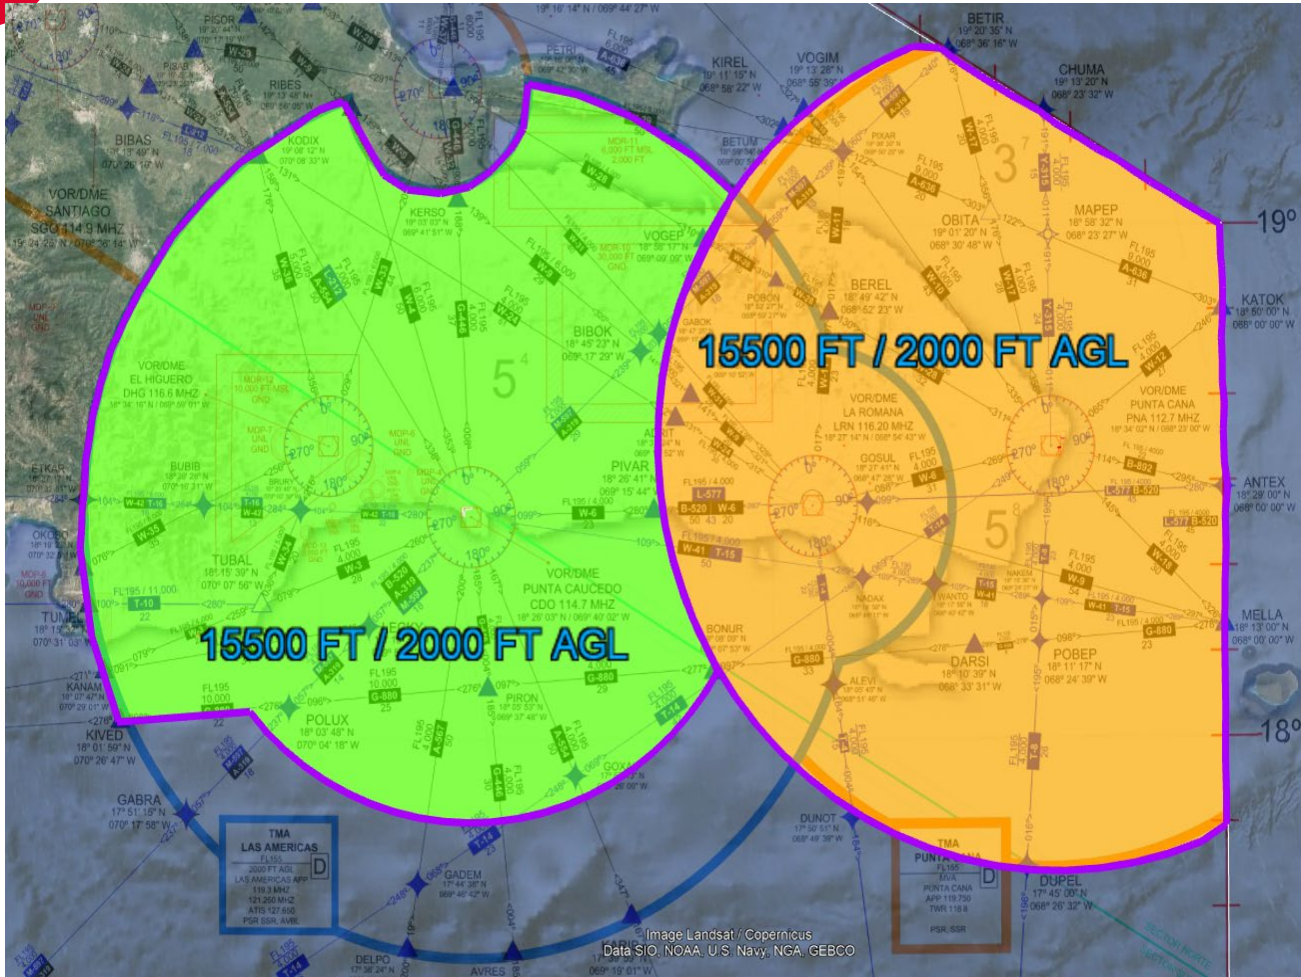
BETIR
19° 20' 35" N
068° 36' 16" W

CHUMA
19° 13' 20" N
068° 23' 32" W

KIREL
19° 11' 15" N
068° 59' 22" W

VOGIM
19° 13' 28" N

PISOR

RIBES

BIBAS

VOR/DME
SANTIAGO
SGO 114.9 MHZ

KODIX
19° 08' 12" N
070° 08' 33" W

KERSO

VOGEP

BETUM

PIXAR

OBITA
19° 01' 20" N
068° 30' 48" W

MAPEP
18° 58' 32" N
068° 23' 27" W

19°

BEREL
18° 49' 42" N
068° 52' 23" W

POBON

GABOK

BIBOK
18° 45' 23" N
069° 17' 29" W

15500 FT / 2000 FT AGL

KATOK
18° 50' 00" N
068° 00' 00" W

VOR/DME
EL HIGUERO
DHG 116.6 MHZ

VOR/DME
LA ROMANA
LRN 116.20 MHZ

VOR/DME
PUNTA CANA
PNA 112.7 MHZ

BUBIS

PIVAR
18° 26' 41" N
069° 15' 44" W

GOSUL

ANTEX
18° 29' 00" N
068° 00' 00" W

TUBAL
18° 15' 39" N
070° 07' 56" W

VOR/DME
PUNTA CAUCEDO
CDO 114.7 MHZ

15500 FT / 2000 FT AGL

BONUR

NADAX

WANTO

MELLA
18° 13' 00" N
068° 00' 00" W

KANAM

PIRON

DARSI
18° 10' 39" N
068° 33' 31" W

POBEP
18° 11' 17" N
068° 24' 39" W

ALEVI

POLUX
18° 03' 48" N
070° 04' 18" W

18°

KIVED
18° 01' 59" N
070° 26' 47" W

GABRA
17° 51' 15" N
070° 17' 58" W

GOXI

DUNOT

TMA
LAS AMERICAS
D

TMA
PUNTA CANA
D

DUPEL
17° 45' 00" N
068° 26' 32" W

GADEM

DELPO

AVRES

Image Landsat / Copernicus
Data SIO, NOAA, U.S. Navy, NGA, GEBCO